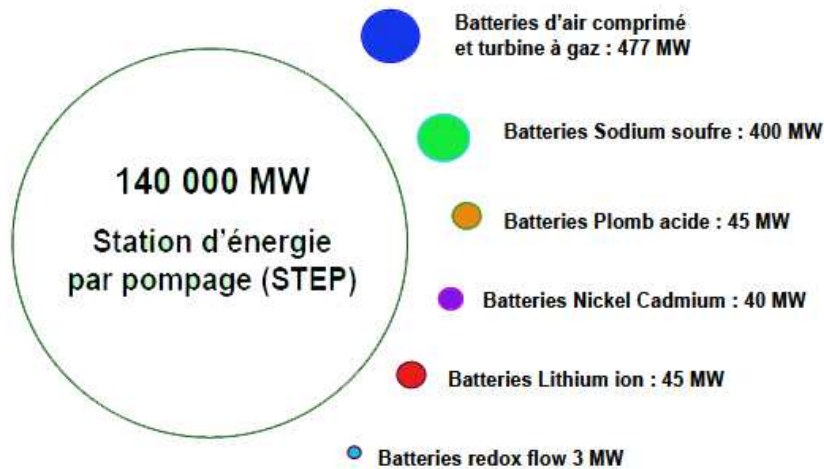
140 000 MW

Station d'énergie par pompage (STEP)

Batteries d'air comprimé et turbine à gaz : 477 MW

Batteries Sodium soufre : 400 MW

Batteries Plomb acide : 45 MW

Batteries Nickel Cadmium : 40 MW

Batteries Lithium ion : 45 MW

Batteries redox flow 3 MW